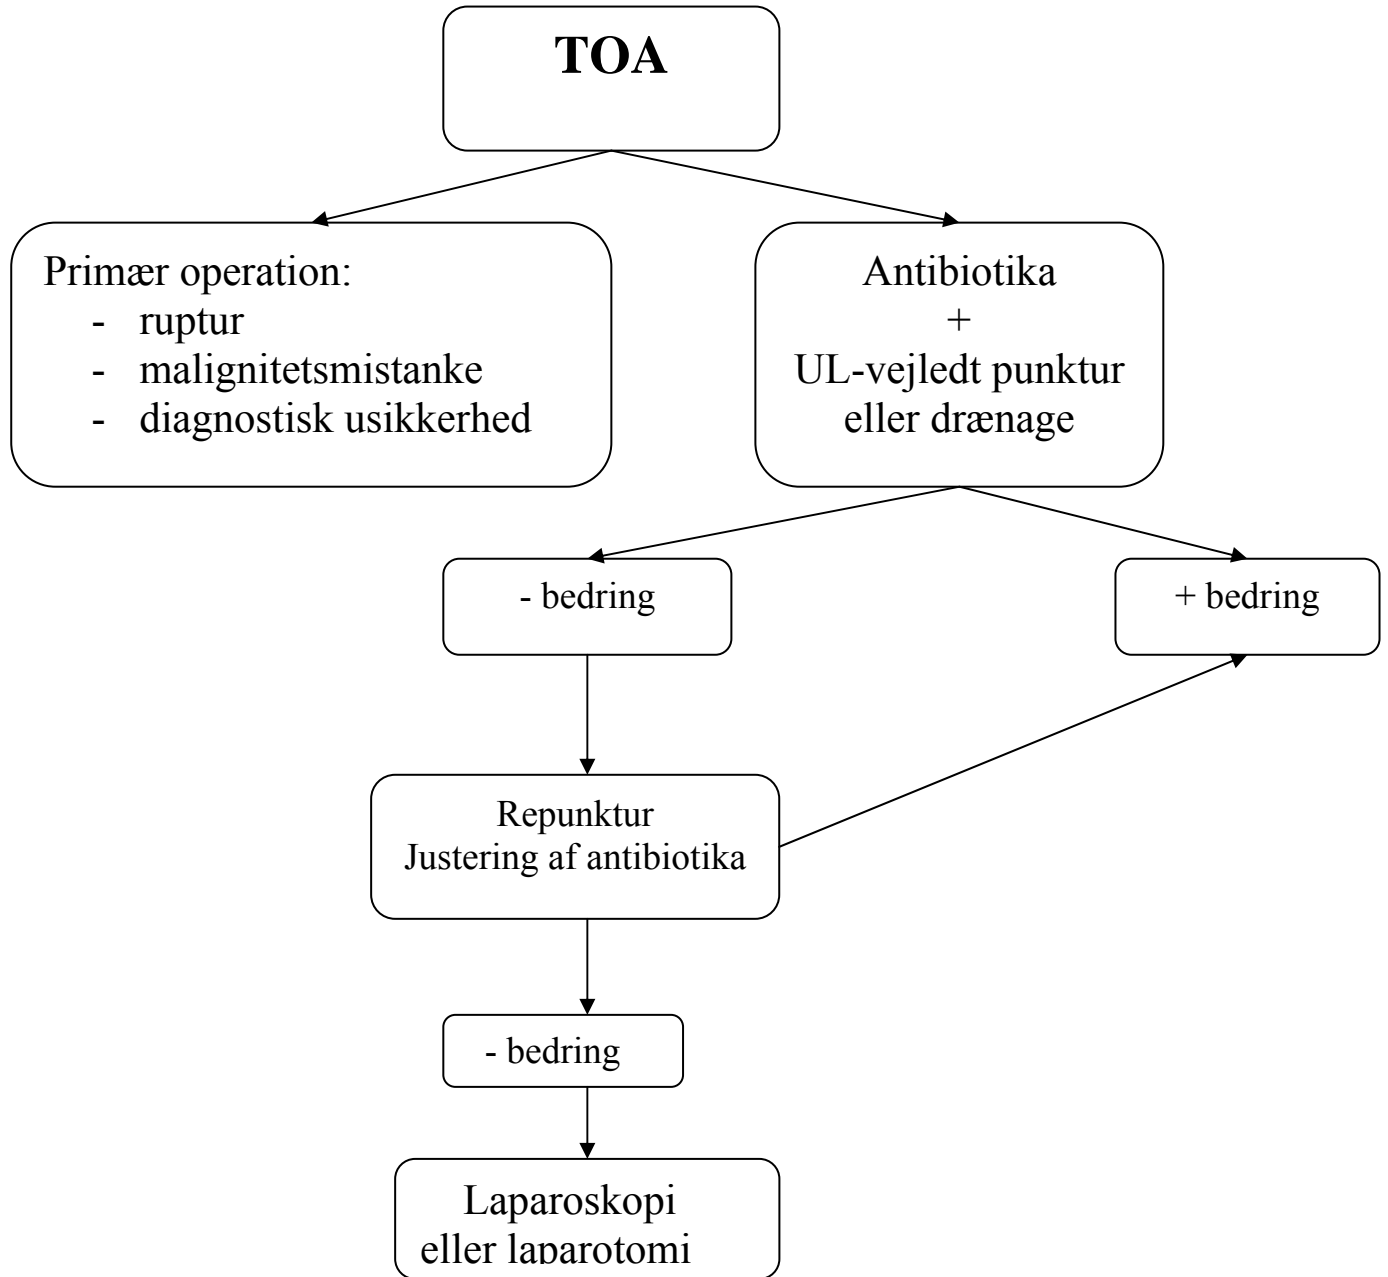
TOA

Primær operation:
- ruptur
- malignitetsmistanke
- diagnostisk usikkerhed

Antibiotika
+
UL-vejledt punktur eller drænage

- bedring

+ bedring

Repunktur
Justering af antibiotika

- bedring

Laparoskopi
eller laparotomi